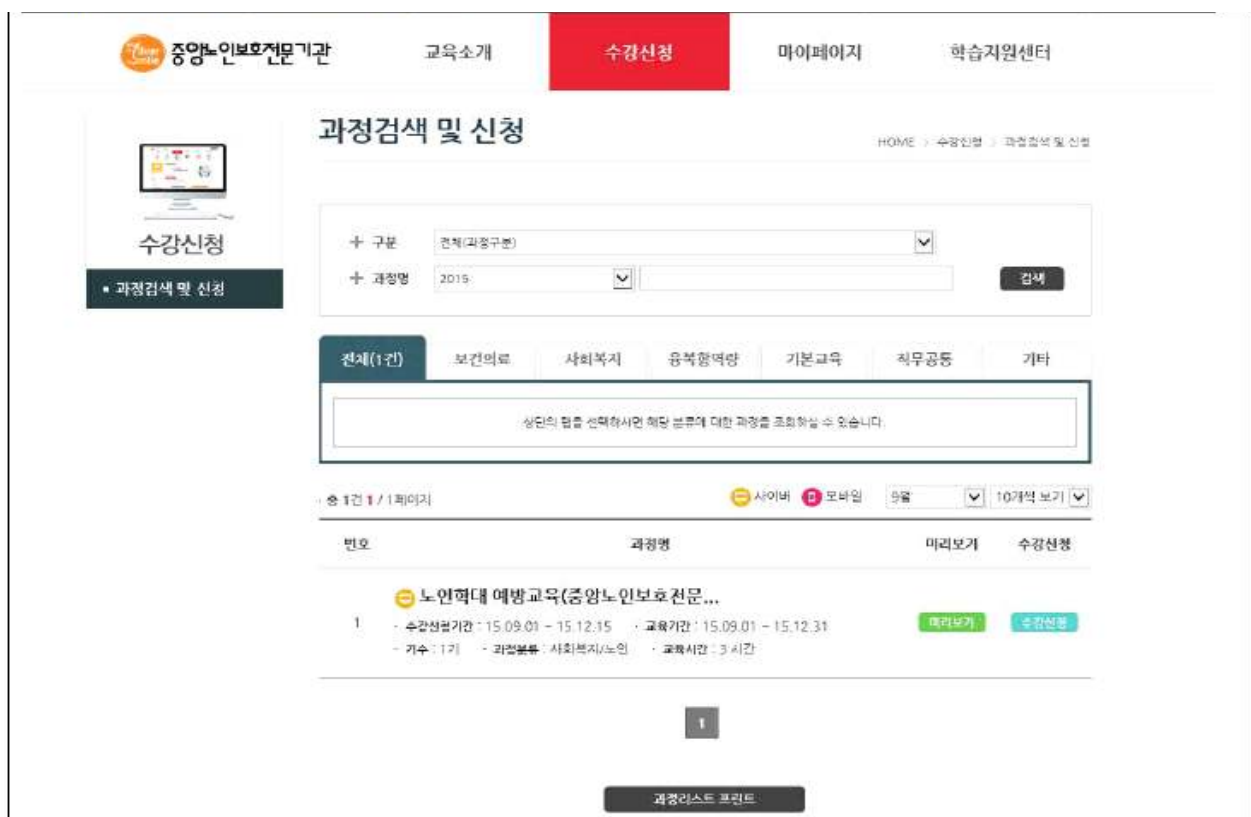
중앙노인보호전문기관

교육소개 수강신청 마이페이지 학습지원센터

수강신청

• 과정검색 및 신청

과정검색 및 신청

HOME > 수강신청 > 과정검색 및 신청

+ 구분 전체(과정구분)

+ 과정명 2015

검색

전체(1건) 보건의료 사회복지 융복합역량 기본교육 직무공통 기타

상단의 탭을 선택하시면 해당 분류에 대한 과정을 조회하실 수 있습니다.

총 1건 1 / 1페이지

사이버 모바일 9월 10개씩 보기

| 번호 | 과정명 | 미리보기 | 수강신청 |
|---|---|---|---|
| 1 | 노인학대 예방교육(중앙노인보호전문... · 수강신청기간 : 15.09.01 ~ 15.12.15 · 교육기간 : 15.09.01 ~ 15.12.31 · 기수 : 1기 · 과정분류 : 사회복지/노인 · 교육시간 : 3 시간 | 미리보기 | 수강신청 |

1

과정리스트 프린트